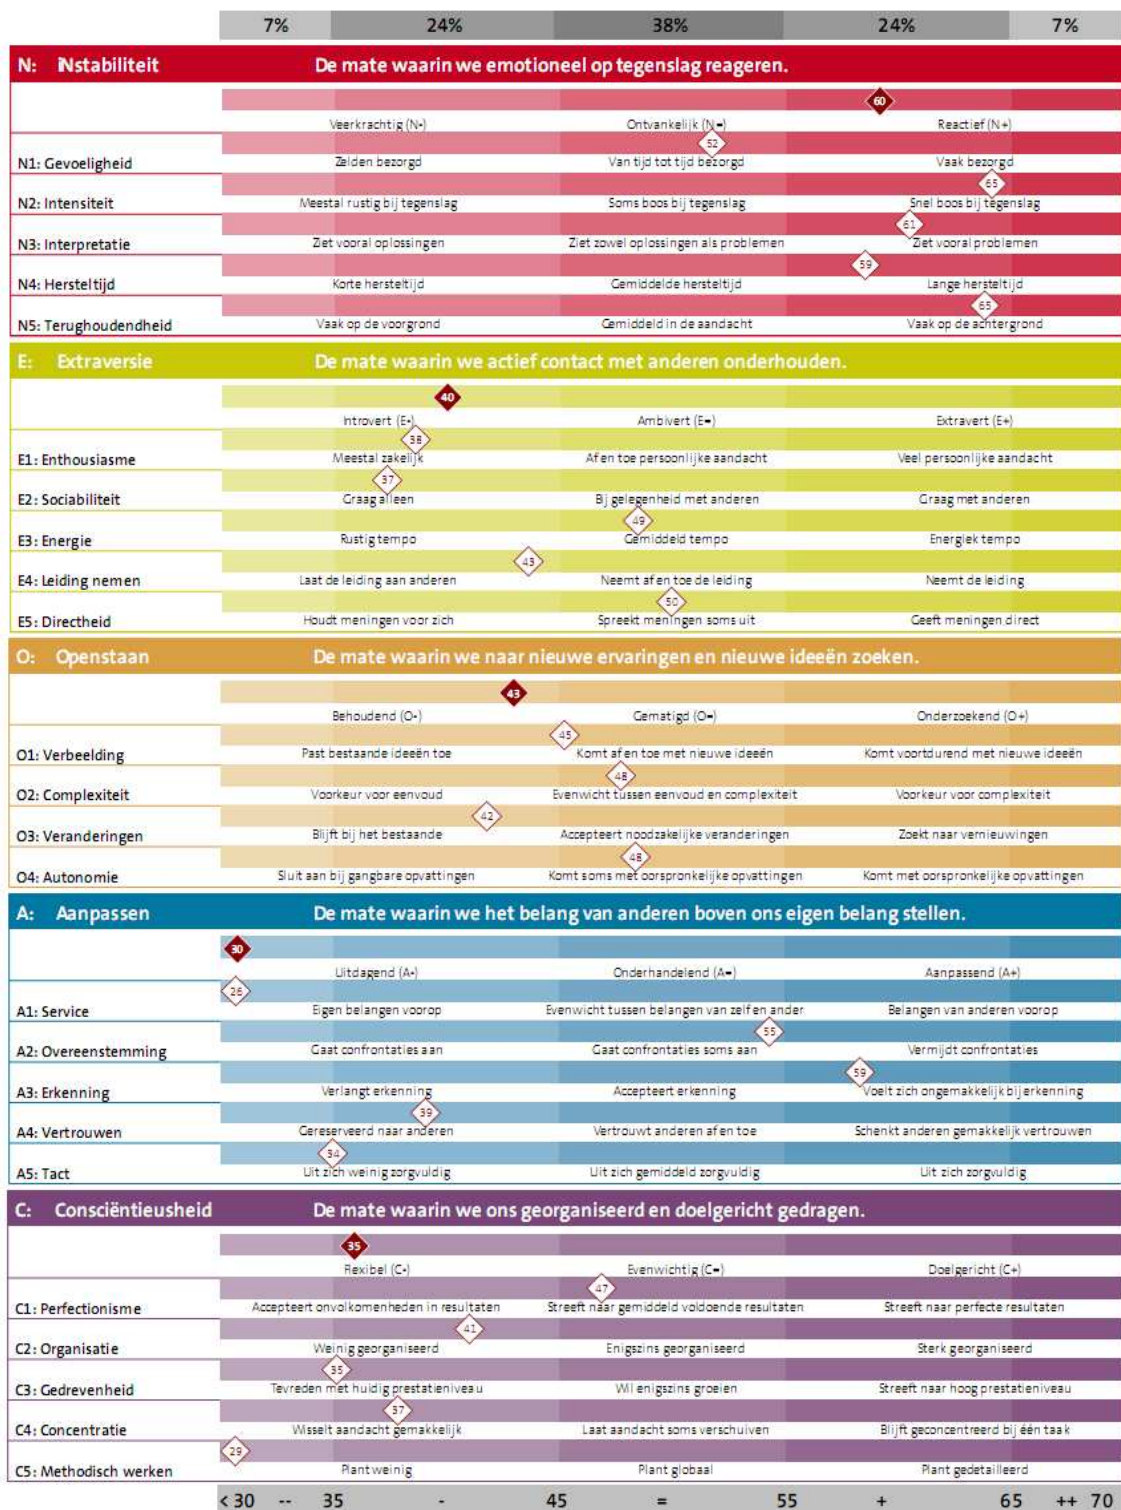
7% 24% 38% 24% 7%

N: Instabiliteit De mate waarin we emotioneel op tegenslag reageren.

60
Veerkrachtig (N-) Ontvankelijk (N=) Reactief (N+)
52
N1: Gevoeligheid Zelden bezorgd Van tijd tot tijd bezorgd Vaak bezorgd
65
N2: Intensiteit Meestal rustig bij tegenslag Soms boos bij tegenslag Snel boos bij tegenslag
61
N3: Interpretatie Ziet vooral oplossingen Ziet zowel oplossingen als problemen Ziet vooral problemen
59
N4: Hersteltijd Korte hersteltijd Gemiddelde hersteltijd Lange hersteltijd
65
N5: Terughoudendheid Vaak op de voorgrond Gemiddeld in de aandacht Vaak op de achtergrond

E: Extraversie De mate waarin we actief contact met anderen onderhouden.

40
Introvert (E-) Ambivert (E=) Extravert (E+)
38
E1: Enthousiasme Meestal zakelijk Af en toe persoonlijke aandacht Veel persoonlijke aandacht
37
E2: Sociabiliteit Graag alleen Bij gelegenheid met anderen Graag met anderen
49
E3: Energie Rustig tempo Gemiddeld tempo Energiek tempo
43
E4: Leiding nemen Laat de leiding aan anderen Neemt af en toe de leiding Neemt de leiding
50
E5: Directheid Houdt meningen voor zich Spreekt meningen soms uit Geeft meningen direct

O: Openstaan De mate waarin we naar nieuwe ervaringen en nieuwe ideeën zoeken.

43
Behoudend (O-) Gematigd (O=) Onderzoekend (O+)
45
O1: Verbeelding Past bestaande ideeën toe Komt af en toe met nieuwe ideeën Komt voortdurend met nieuwe ideeën
48
O2: Complexiteit Voorkeur voor eenvoud Evenwicht tussen eenvoud en complexiteit Voorkeur voor complexiteit
42
O3: Veranderingen Blijft bij het bestaande Accepteert noodzakelijke veranderingen Zoekt naar vernieuwingen
48
O4: Autonomie Sluit aan bij gangbare opvattingen Komt soms met oorspronkelijke opvattingen Komt met oorspronkelijke opvattingen

A: Aanpassen De mate waarin we het belang van anderen boven ons eigen belang stellen.

30
Uitdagend (A-) Onderhandelend (A=) Aanpassend (A+)
26
A1: Service Eigen belangen voorop Evenwicht tussen belangen van zelf en ander Belangen van anderen voorop
55
A2: Overeenstemming Gaat confrontaties aan Gaat confrontaties soms aan Vermijdt confrontaties
59
A3: Erkenning Verlangt erkenning Accepteert erkenning Voelt zich ongemakkelijk bij erkenning
39
A4: Vertrouwen Gereserveerd naar anderen Vertrouwt anderen af en toe Schenkt anderen gemakkelijk vertrouwen
34
A5: Tact Uit zich weinig zorgvuldig Uit zich gemiddeld zorgvuldig Uit zich zorgvuldig

C: Consciëntieusheid De mate waarin we ons georganiseerd en doelgericht gedragen.

35
Flexibel (C-) Evenwichtig (C=) Doelgericht (C+)
47
C1: Perfectionisme Accepteert onvolkomenheden in resultaten Streeft naar gemiddeld voldoende resultaten Streeft naar perfecte resultaten
41
C2: Organisatie Weinig georganiseerd Enigszins georganiseerd Sterk georganiseerd
35
C3: Gedrevenheid Tevreden met huidig prestatieniveau Wil enigszins groeien Streeft naar hoog prestatieniveau
37
C4: Concentratie Wisselt aandacht gemakkelijk Laat aandacht soms verschuiven Blijft geconcentreerd bij één taak
29
C5: Methodisch werken Plant weinig Plant globaal Plant gedetailleerd

< 30 -- 35 - 45 = 55 + 65 ++ 70